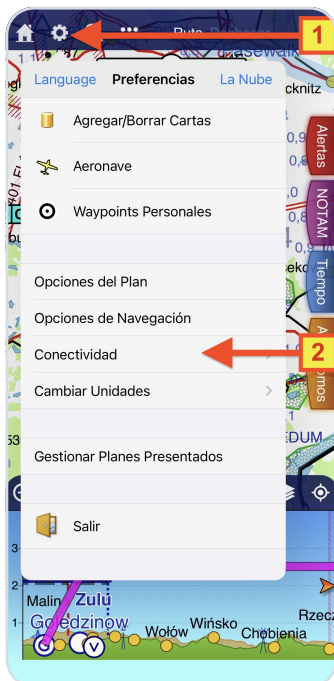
Ruta

1

Language Preferencias La Nube

Agregar/Borrar Cartas

Aeronave

Waypoints Personales

Opciones del Plan

Opciones de Navegación

Conectividad

2

Cambiar Unidades

Gestionar Planes Presentados

Salir

Alertas

NOTAM

Tiempo

Malin Zulu

Godzinow

Wołów

Wińsko

Chobienia

Rzecz

ckenitz

EDUM